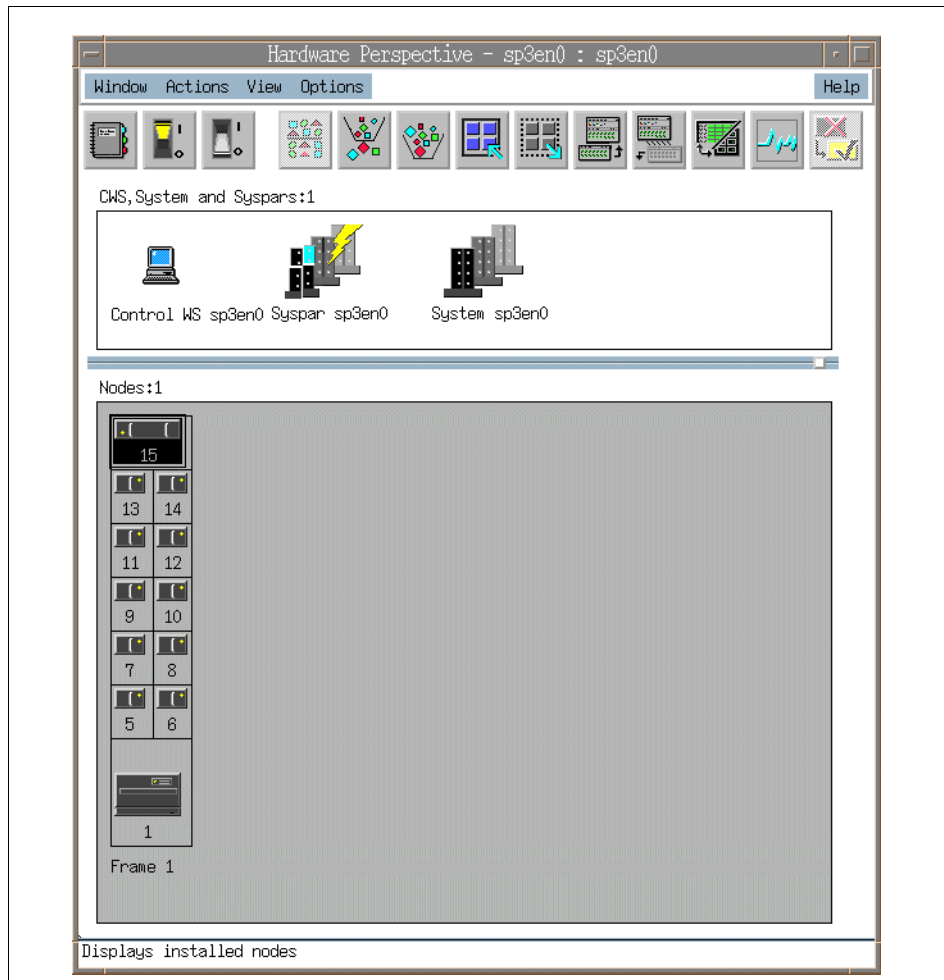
Hardware Perspective - sp3en0 : sp3en0

Window Actions View Options Help

CWS,System and Syspars:1

Control WS sp3en0 Syspar sp3en0 System sp3en0

Nodes:1

15

13 14

11 12

9 10

7 8

5 6

1

Frame 1

Displays installed nodes